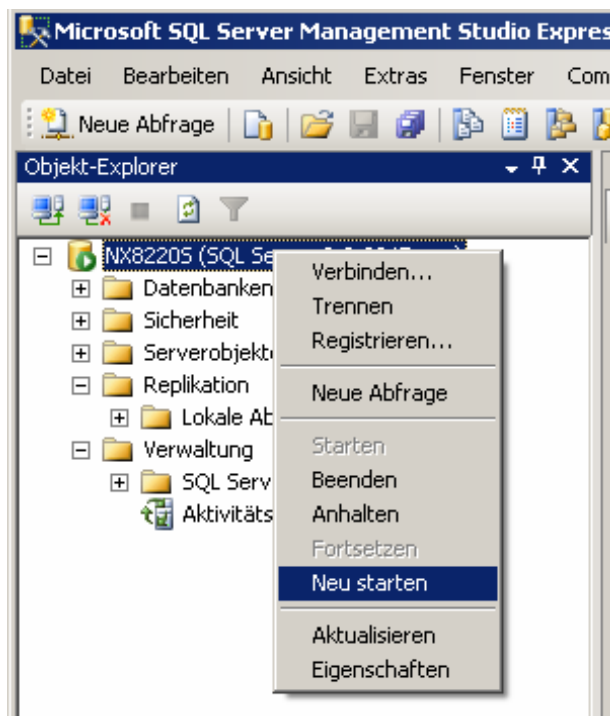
Microsoft SQL Server Management Studio Expres

Datei Bearbeiten Ansicht Extras Fenster Com

Neue Abfrage

Objekt-Explorer

NX8220S (SQL Se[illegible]

Datenbanken

Sicherheit

Serverobjekt

Replikation

Lokale Ab

Verwaltung

SQL Serv

Aktivitäts

Verbinden...
Trennen
Registrieren...
Neue Abfrage
Starten
Beenden
Anhalten
Fortsetzen
Neu starten
Aktualisieren
Eigenschaften